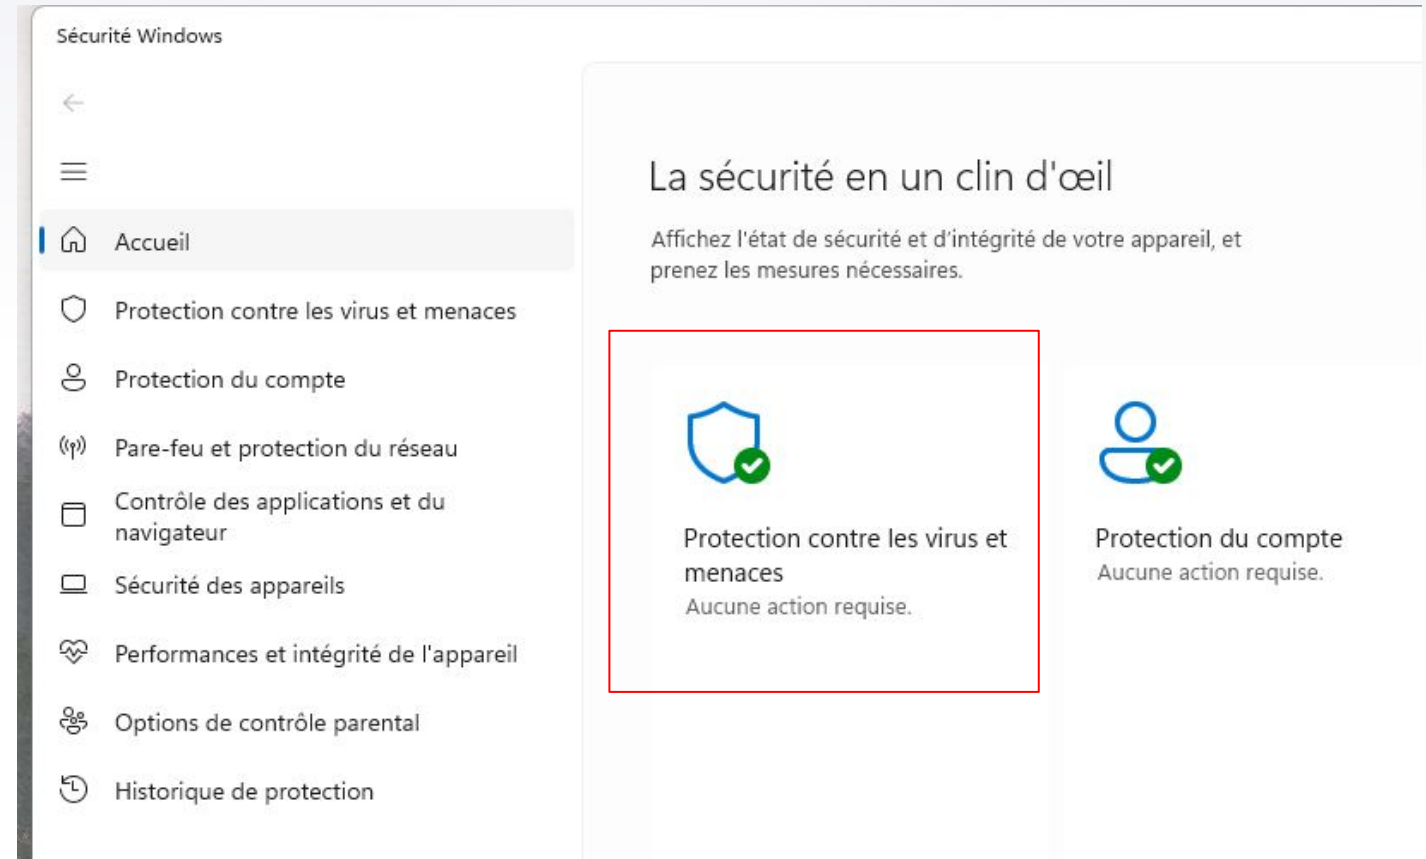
Sécurité Windows

Accueil

Protection contre les virus et menaces

Protection du compte

Pare-feu et protection du réseau

Contrôle des applications et du navigateur

Sécurité des appareils

Performances et intégrité de l'appareil

Options de contrôle parental

Historique de protection

La sécurité en un clin d'œil

Affichez l'état de sécurité et d'intégrité de votre appareil, et prenez les mesures nécessaires.

Protection contre les virus et menaces
Aucune action requise.

Protection du compte
Aucune action requise.